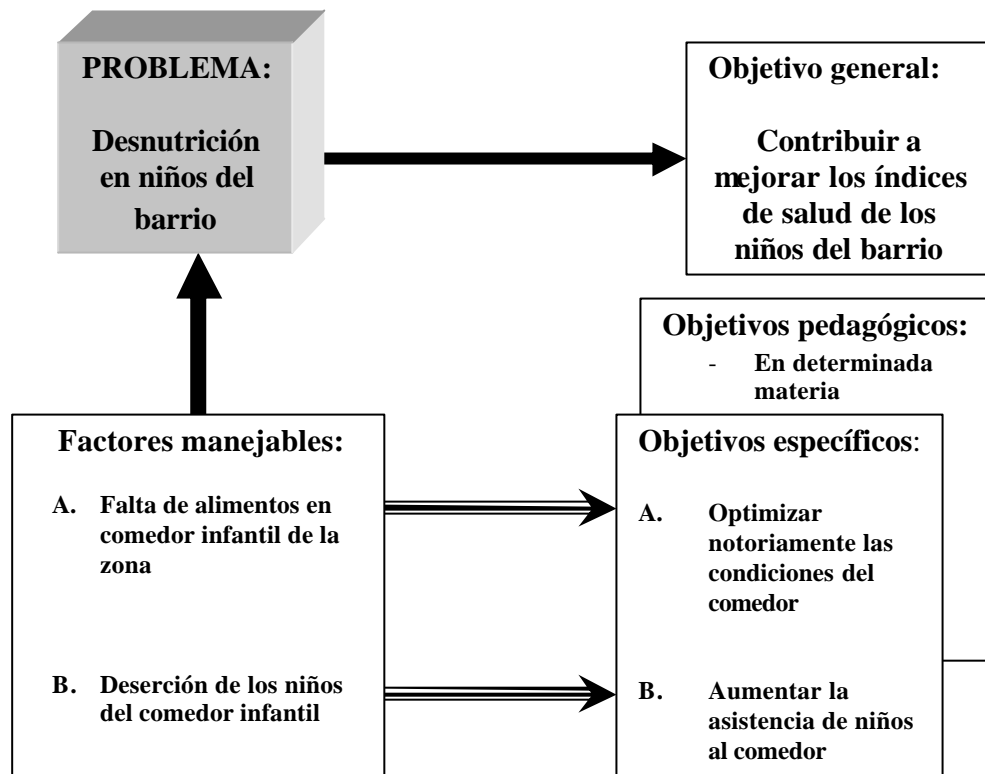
PROBLEMA:

Desnutrición en niños del barrio

Objetivo general:

Contribuir a mejorar los índices de salud de los niños del barrio

Objetivos pedagógicos:

- En determinada materia

Factores manejables:

A. Falta de alimentos en comedor infantil de la zona

B. Deserción de los niños del comedor infantil

Objetivos específicos:

A. Optimizar notoriamente las condiciones del comedor

B. Aumentar la asistencia de niños al comedor